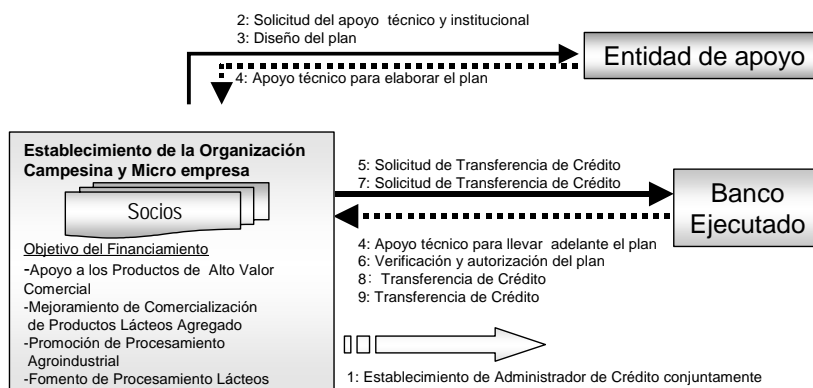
2: Solicitud del apoyo técnico y institucional
3: Diseño del plan

Entidad de apoyo

4: Apoyo técnico para elaborar el plan

Establecimiento de la Organización Campesina y Micro empresa

Socios

Objetivo del Financiamiento
-Apoyo a los Productos de Alto Valor Comercial
-Mejoramiento de Comercialización de Productos Lácteos Agregado
-Promoción de Procesamiento Agroindustrial
-Fomento de Procesamiento Lácteos

5: Solicitud de Transferencia de Crédito
7: Solicitud de Transferencia de Crédito

Banco Ejecutado

4: Apoyo técnico para llevar adelante el plan
6: Verificación y autorización del plan
8: Transferencia de Crédito
9: Transferencia de Crédito

1: Establecimiento de Administrador de Crédito conjuntamente